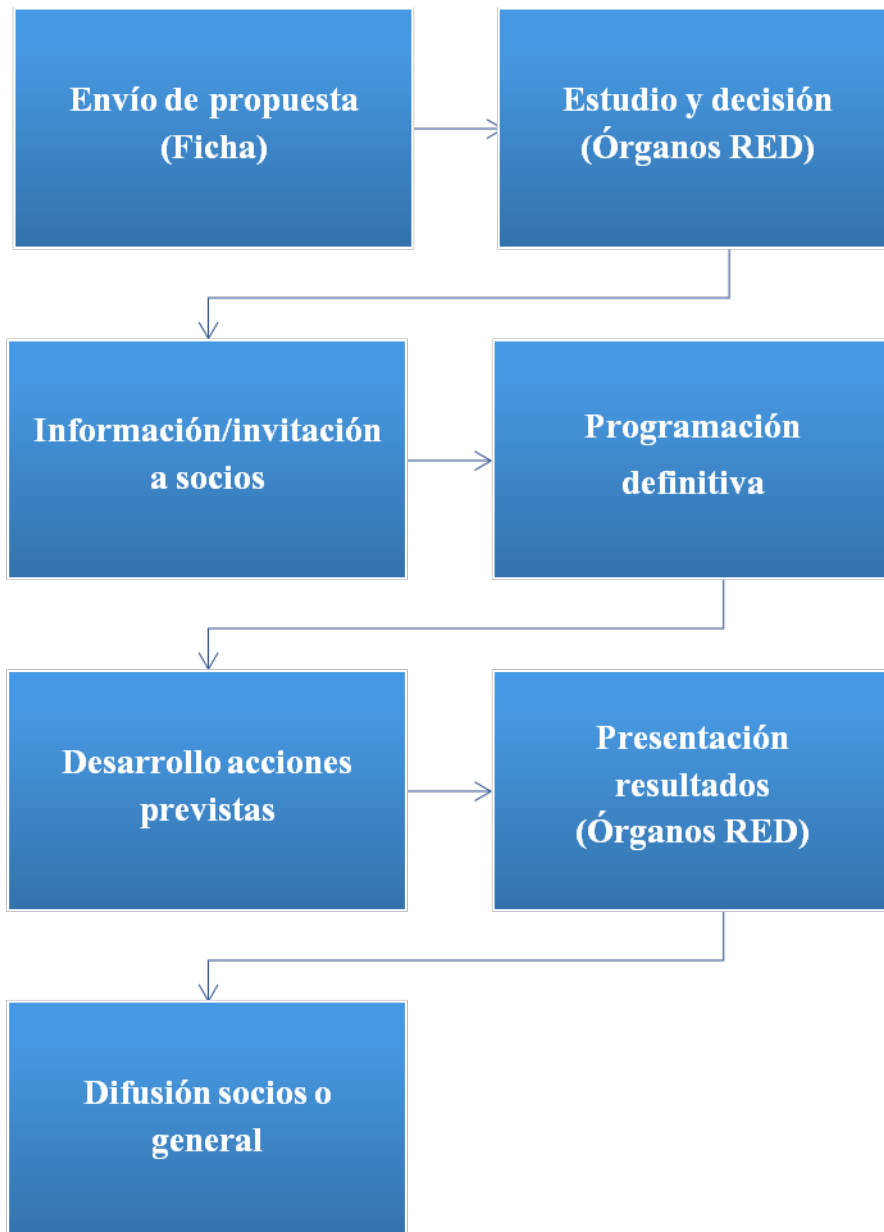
Envío de propuesta (Ficha)

Estudio y decisión (Órganos RED)

Información/invitación a socios

Programación definitiva

Desarrollo acciones previstas

Presentación resultados (Órganos RED)

Difusión socios o general